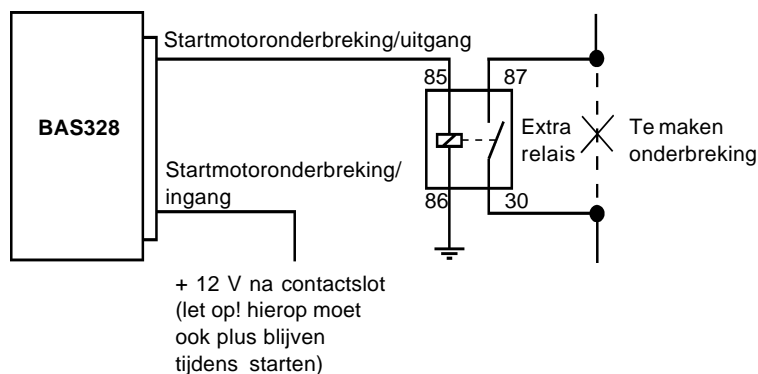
BAS328

Startmotoronderbreking/uitgang

Startmotoronderbreking/ ingang

85

87

86

30

Extra relais

Te maken onderbreking

+ 12 V na contactslot (let op! hierop moet ook plus blijven tijdens starten)